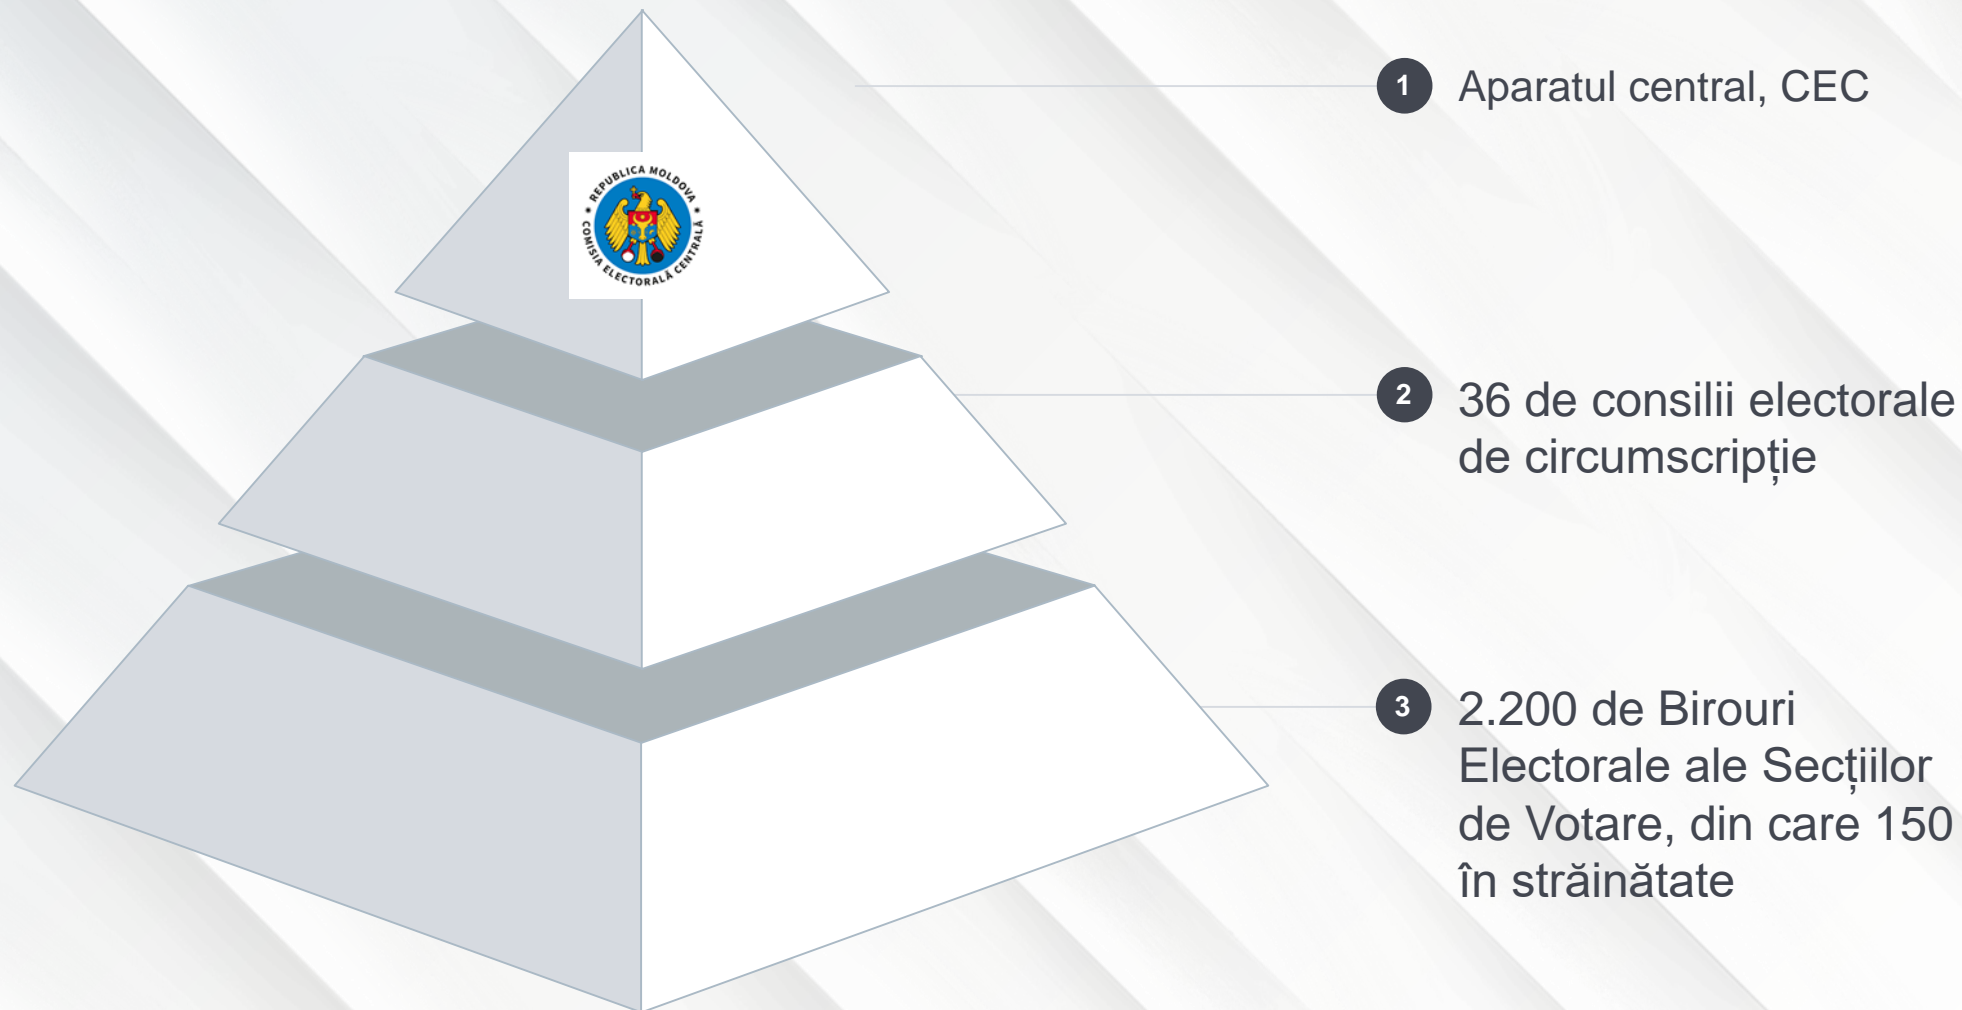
REPUBLICA MOLDOVA
COMISIA ELECTORALĂ CENTRALĂ

1 Aparatul central, CEC

2 36 de consilii electorale de circumscripție

3 2.200 de Birouri Electorale ale Secțiilor de Votare, din care 150 în străinătate